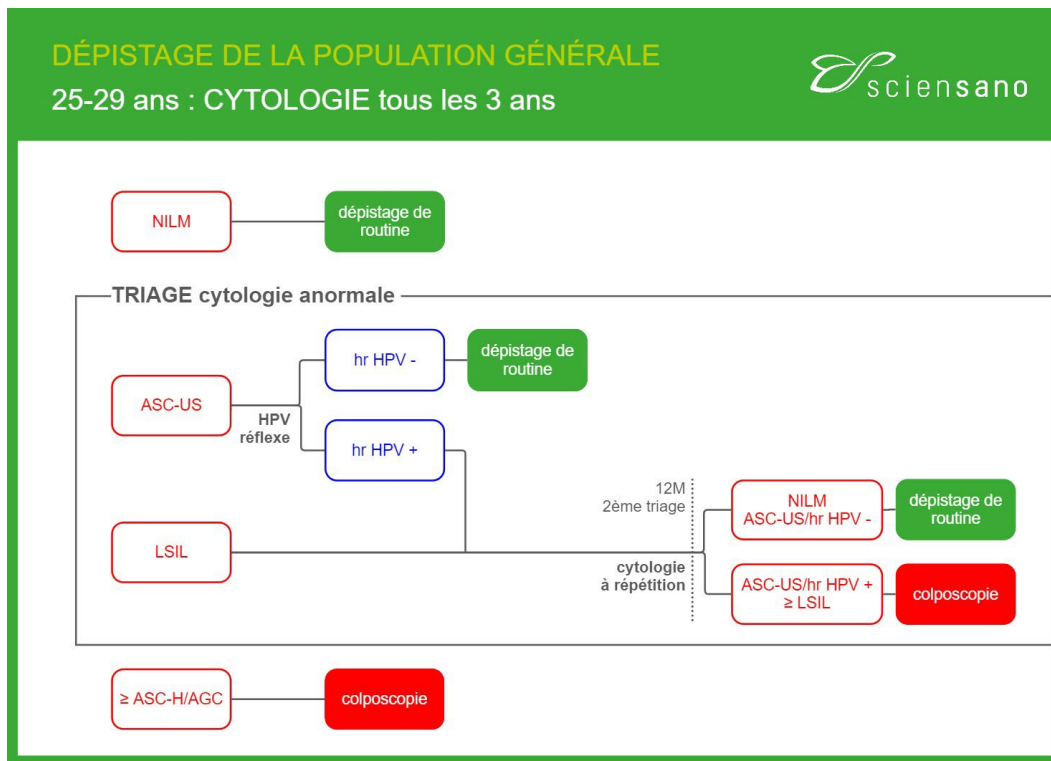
DÉPISTAGE DE LA POPULATION GÉNÉRALE
25-29 ans : CYTOLOGIE tous les 3 ans

sciensano

NILM

dépistage de routine

TRIAGE cytologie anormale

ASC-US

HPV réflexe

hr HPV -

dépistage de routine

hr HPV +

LSIL

12M
2ème triage

cytologie à répétition

NILM
ASC-US/hr HPV -

dépistage de routine

ASC-US/hr HPV +
≥ LSIL

colposcopie

≥ ASC-H/AGC

colposcopie